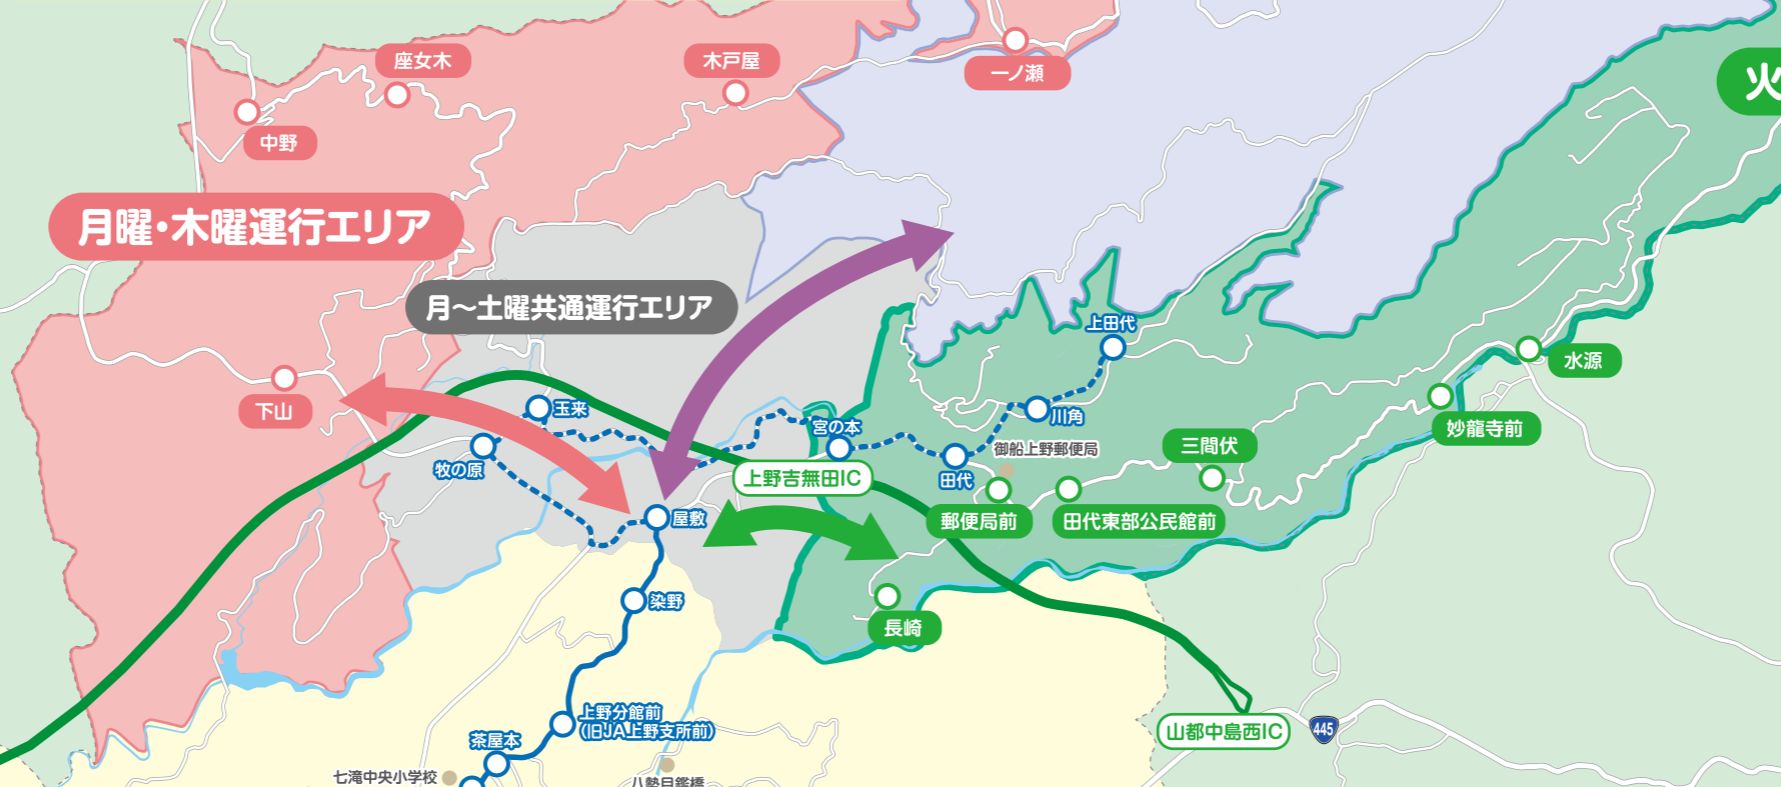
座女木
木戸屋
一ノ瀬
火
中野
月曜・木曜運行エリア
月～土曜共通運行エリア
上田代
水源
下山
玉来
川角
妙龍寺前
宮の本
御船上野郵便局
三間伏
牧の原
上野吉無田IC
田代
屋敷
郵便局前
田代東部公民館前
染野
長崎
上野分館前
(旧JA上野支所前)
茶屋本
山都中島西IC
445
七滝中央小学校
八勢目鑑橋